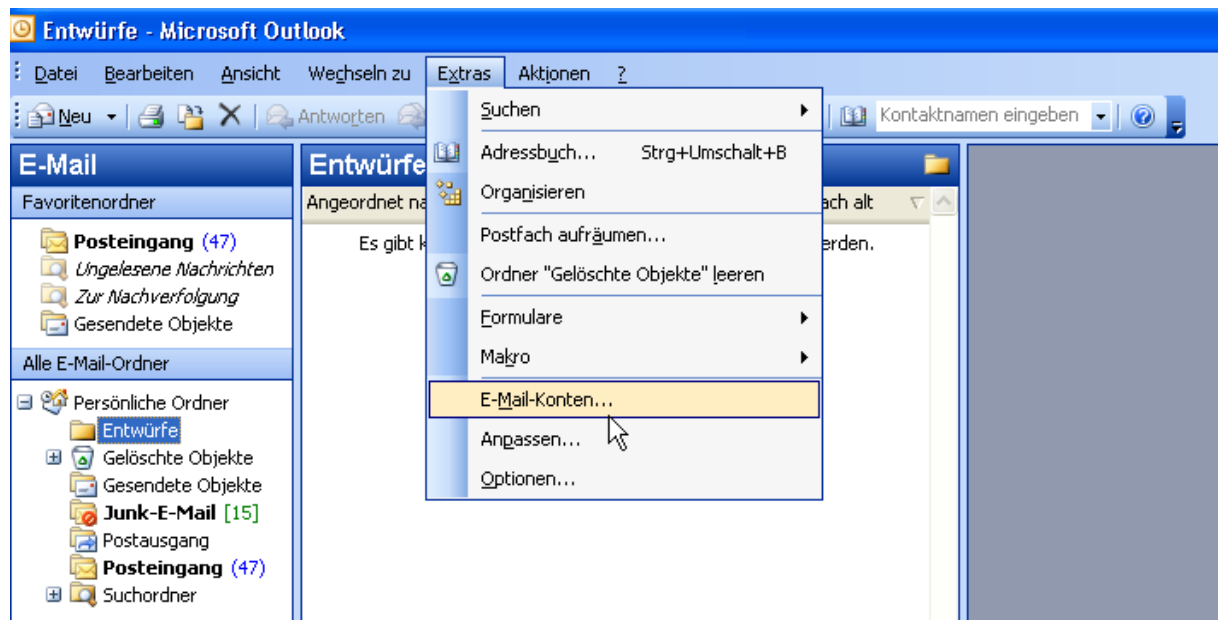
Entwürfe - Microsoft Outlook

Datei Bearbeiten Ansicht Wechseln zu Extras Aktionen ?

Neu Antworten Kontaktnamen eingeben

E-Mail
Favoritenordner
Posteingang (47)
Ungelesene Nachrichten
Zur Nachverfolgung
Gesendete Objekte
Alle E-Mail-Ordner
Persönliche Ordner
Entwürfe
Gelöschte Objekte
Gesendete Objekte
Junk-E-Mail [15]
Postausgang
Posteingang (47)
Suchordner

Entwürfe
Angeordnet na
ach alt
Es gibt k
erden.

Suchen
Adressbuch... Strg+Umschalt+B
Organisieren
Postfach aufräumen...
Ordner "Gelöschte Objekte" leeren
Formulare
Makro
E-Mail-Konten...
Anpassen...
Optionen...